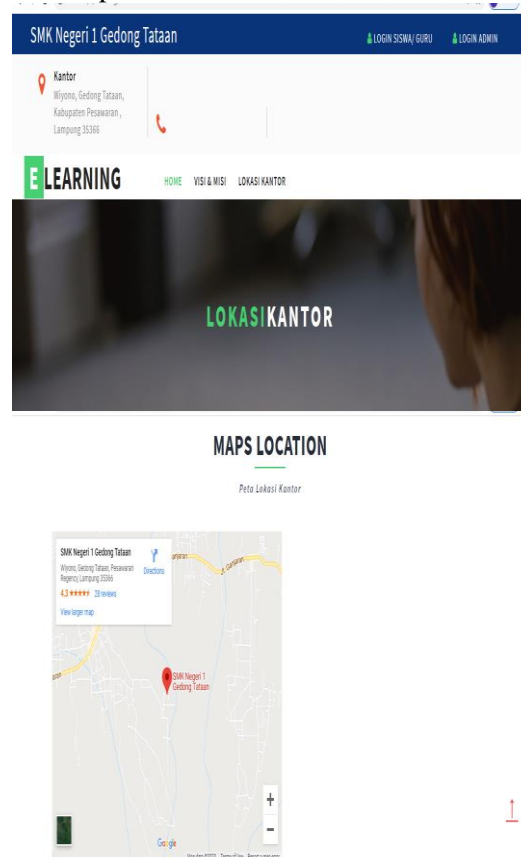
SMK Negeri 1 Gedong Tataan

LOGIN SISWA/ GURU LOGIN ADMIN

Kantor
Wiyono, Gedong Tataan, Kabupaten Pesawaran , Lampung 35366

E LEARNING

HOME VISI & MISI LOKASI KANTOR

LOKASI KANTOR

MAPS LOCATION

Peta Lokasi Kantor

SMK Negeri 1 Gedong Tataan
Wiyono, Gedong Tataan, Pesawaran Regency, Lampung 35366
4.3 ★★★★★ 28 reviews
View larger map
Directions

SMK Negeri 1 Gedong Tataan

Jl. Garuntan

+
−

Google
Map data ©2020 Terms of Use Report a map error